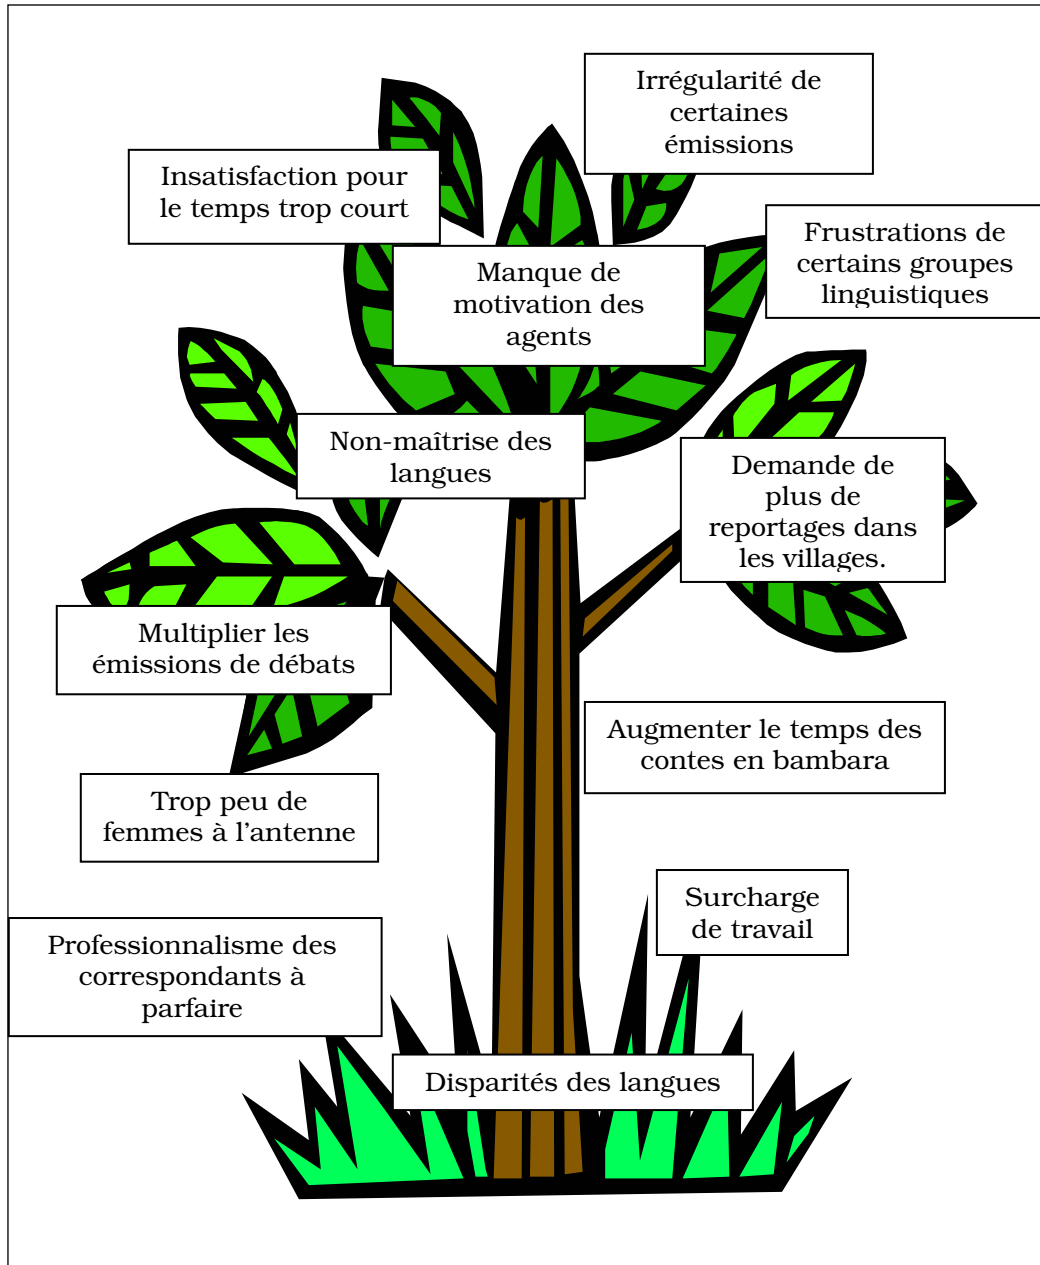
Irrégularité de certaines émissions

Insatisfaction pour le temps trop court

Frustrations de certains groupes linguistiques

Manque de motivation des agents

Non-maîtrise des langues

Demande de plus de reportages dans les villages.

Multiplier les émissions de débats

Augmenter le temps des contes en bambara

Trop peu de femmes à l'antenne

Surcharge de travail

Professionnalisme des correspondants à parfaire

Disparités des langues